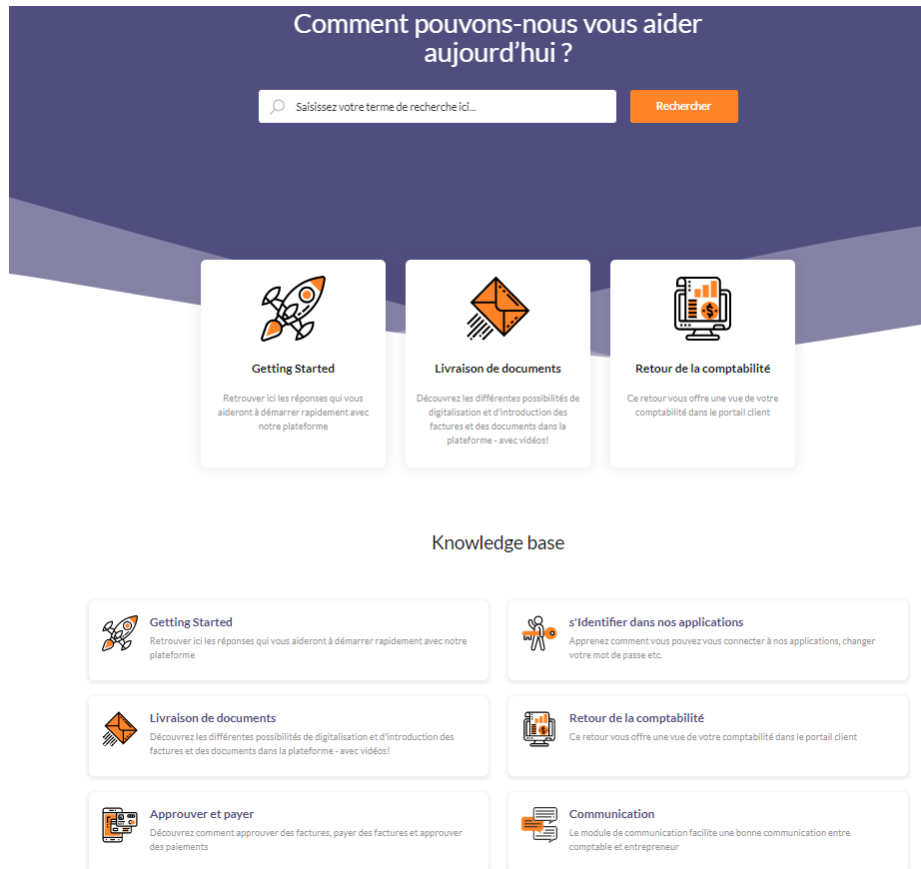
Comment pouvons-nous vous aider aujourd'hui ?

Saisissez votre terme de recherche ici...

Rechercher

Getting Started

Retrouver ici les réponses qui vous aideront à démarrer rapidement avec notre plateforme

Livraison de documents

Découvrez les différentes possibilités de digitalisation et d'introduction des factures et des documents dans la plateforme - avec vidéos!

Retour de la comptabilité

Ce retour vous offre une vue de votre comptabilité dans le portail client

Knowledge base

Getting Started

Retrouver ici les réponses qui vous aideront à démarrer rapidement avec notre plateforme

s'Identifier dans nos applications

Apprenez comment vous pouvez vous connecter à nos applications, changer votre mot de passe etc.

Livraison de documents

Découvrez les différentes possibilités de digitalisation et d'introduction des factures et des documents dans la plateforme - avec vidéos!

Retour de la comptabilité

Ce retour vous offre une vue de votre comptabilité dans le portail client

Approuver et payer

Découvrez comment approuver des factures, payer des factures et approuver des paiements

Communication

Le module de communication facilite une bonne communication entre comptable et entrepreneur